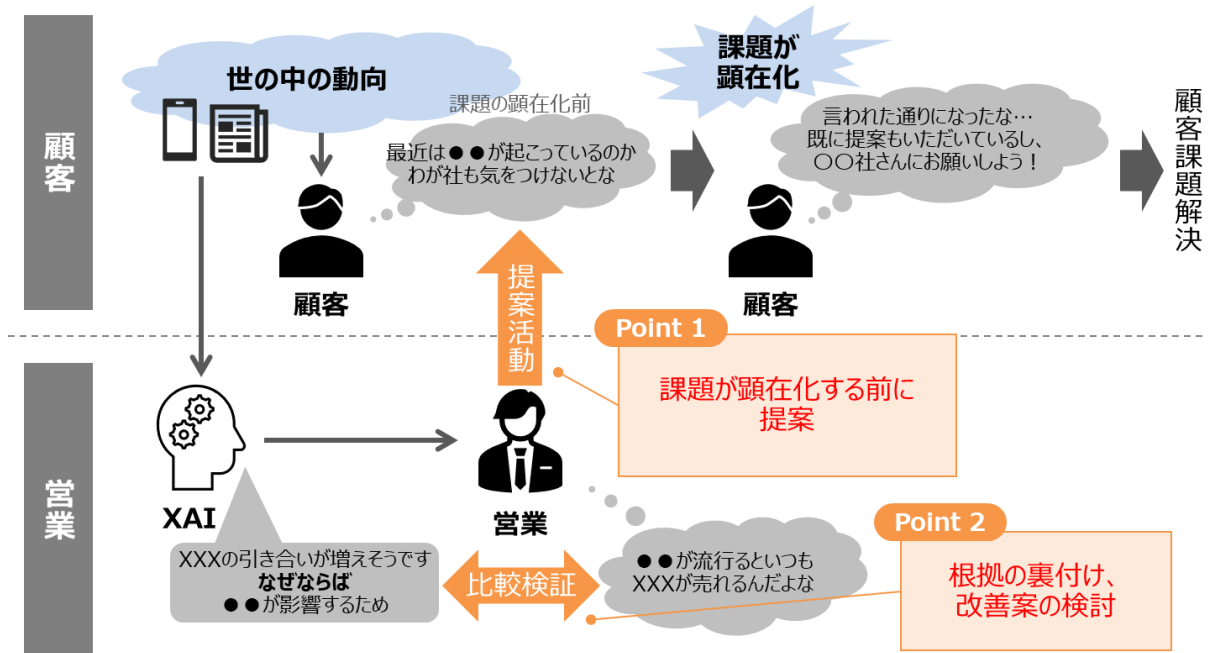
顧客

世の中の動向

課題の顕在化前

最近は●●が起こっているのか
わが社も気をつけないとな

顧客

課題が
顕在化

言われた通りになったな…
既に提案もいただいているし、
〇〇社さんにお願いしよう！

顧客

顧客課題解決

提案活動

Point 1

課題が顕在化する前に
提案

営業

XAI

営業

XXXの引き合いが増えそうです
なぜならば
●●が影響するため

比較検証

●●が流行るといつも
XXXが売れるんだよな

Point 2

根拠の裏付け、
改善案の検討